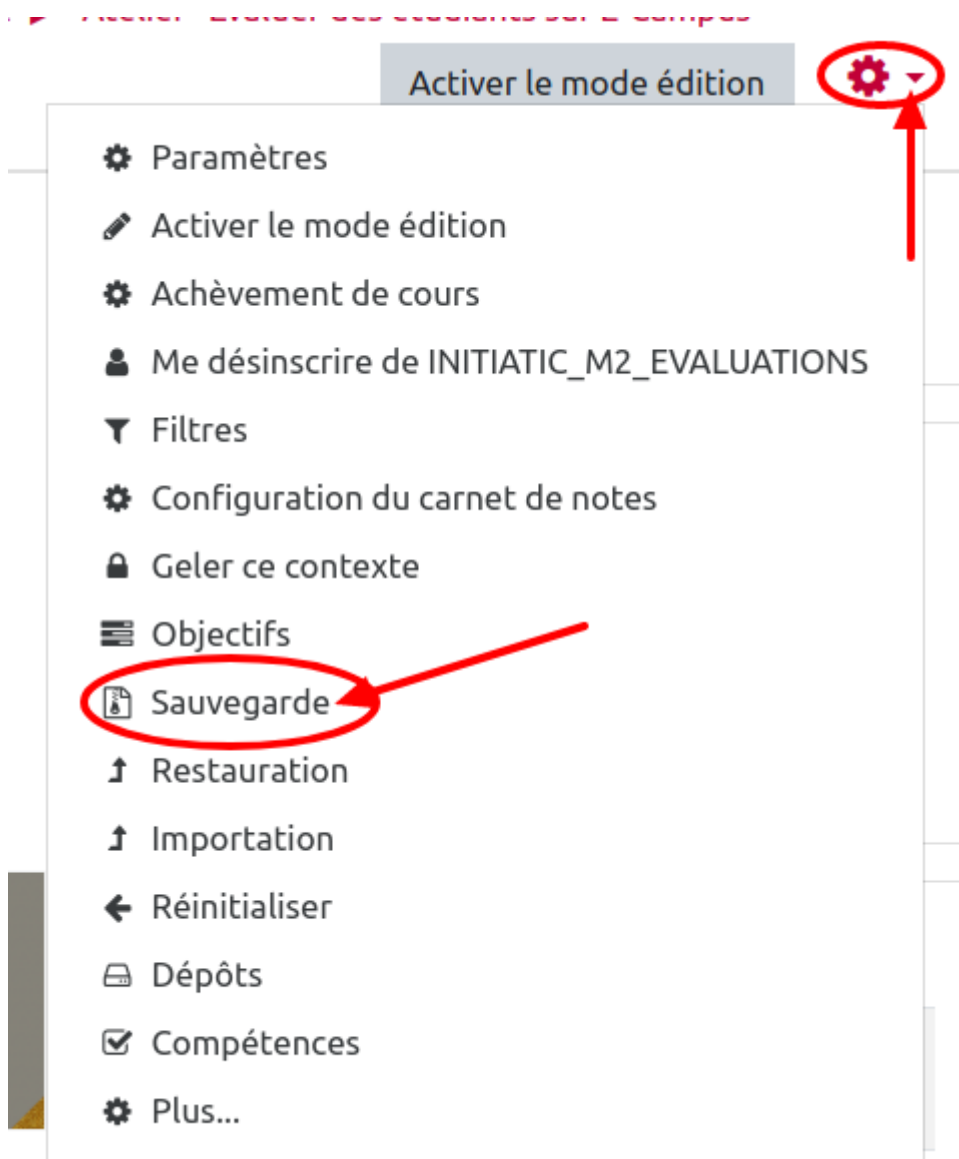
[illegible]

Activer le mode édition

Paramètres
Activer le mode édition
Achèvement de cours
Me désinscrire de INITIATIC_M2_EVALUATIONS
Filtres
Configuration du carnet de notes
Geler ce contexte
Objectifs
Sauvegarde
Restauration
Importation
Réinitialiser
Dépôts
Compétences
Plus...